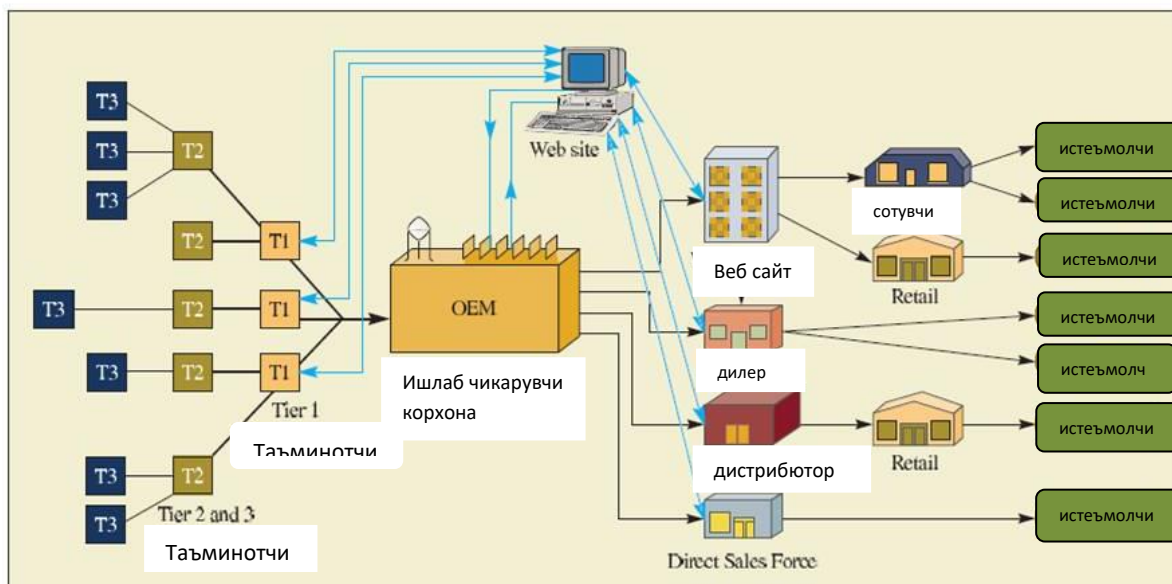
T3
T3
T3
T2
T2
T1
T3
T2
T1
T3
T2
T1
Tier 1
Таъминотчи
T3
T3
T2
Tier 2 and 3
Таъминотчи
OEM
Ишлаб чикарувчи корхона
Web site
Веб сайт
сотувчи
Retail
дилер
дистрибютор
Retail
Direct Sales Force
истеъмолчи
истеъмолчи
истеъмолчи
истеъмолчи
истеъмолч
истеъмолчи
истеъмолчи